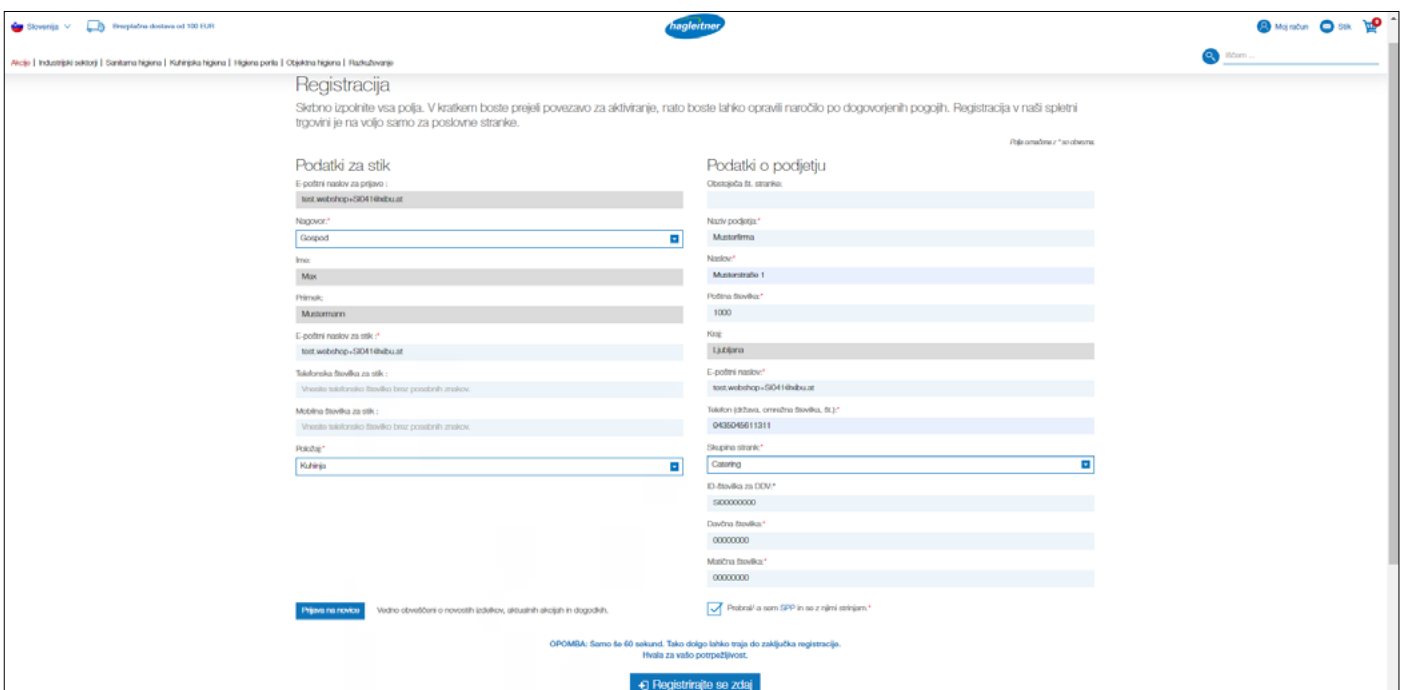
Slovenija | Brezplačna dostava od 100 EUR

hagleitner

Moj račun | Stik

Akcije | Industrijski sektorji | Sanitarna higiena | Kuhinjska higiena | Higiena perila | Objektna higiena | Razkuževanje

Iščem ...

Registracija

Skrbno izpolnite vsa polja. V kratkem boste prejeli povezavo za aktiviranje, nato boste lahko opravili naročilo po dogovorjenih pogojih. Registracija v naši spletni trgovini je na voljo samo za poslovne stranke.

Polja označena z * so obvezna.

Podatki za stik

E-poštni naslov za prijavo :
test.webshop+SI041@ebu.at

Nagovor:*
Gospod

Ime:
Max

Priimek:
Mustermann

E-poštni naslov za stik :*
test.webshop+SI041@ebu.at

Telefonska številka za stik :
Vnesite telefonsko številko brez posebnih znakov.

Mobilna številka za stik :
Vnesite telefonsko številko brez posebnih znakov.

Položaj:*
Kuhinja

Podatki o podjetju

Obstoječa št. stranke:

Naziv podjetja:*
Musterfirma

Naslov:*
Musterstraße 1

Poštna številka:*
1000

Kraj:
Ljubljana

E-poštni naslov:*
test.webshop+SI041@ebu.at

Telefon (država, omrežna številka, št.):*
0435045611311

Skupina strank:*
Catering

ID-številka za DDV:*
SI00000000

Davčna številka:*
00000000

Matična številka:*
00000000

Prijava na novice | Vedno obveščeni o novostih izdelkov, aktualnih akcijah in dogodkih.

Prebral/-a sem SPP in se z njimi strinjam.*

OPOMBA: Samo še 60 sekund. Tako dolgo lahko traja do zaključka registracije.
Hvala za vašo potrpežljivost.

Registrirajte se zdaj